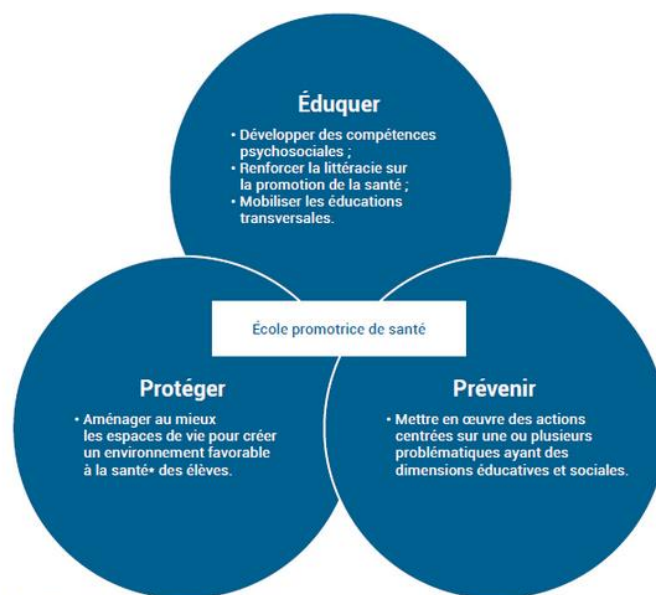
Éduquer

• Développer des compétences psychosociales ;
• Renforcer la littéracie sur la promotion de la santé ;
• Mobiliser les éducations transversales.

École promotrice de santé

Protéger

• Aménager au mieux les espaces de vie pour créer un environnement favorable à la santé• des élèves.

Prévenir

• Mettre en œuvre des actions centrées sur une ou plusieurs problématiques ayant des dimensions éducatives et sociales.